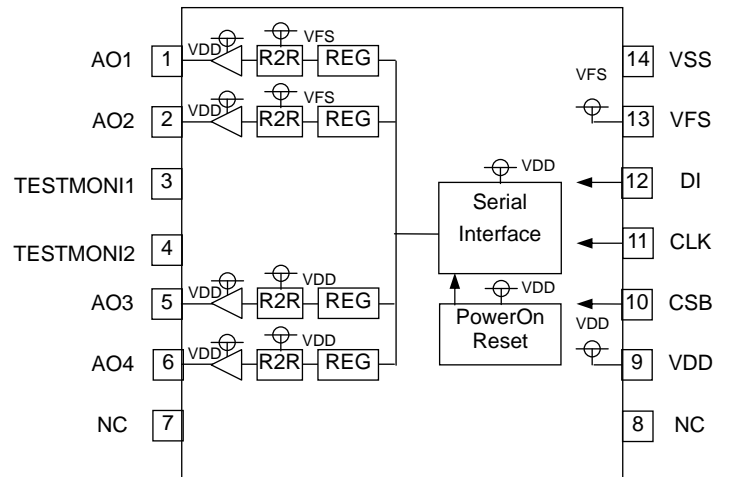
AO1 1 VDD R2R VFS REG
AO2 2 VDD R2R VFS REG
TESTMONI1 3
TESTMONI2 4
AO3 5 VDD R2R VDD REG
AO4 6 VDD R2R VDD REG
NC 7

VSS 14
VFS
VFS 13
VDD
Serial Interface
DI 12
CLK 11
VDD
PowerOn Reset
CSB 10
VDD
VDD 9
NC 8